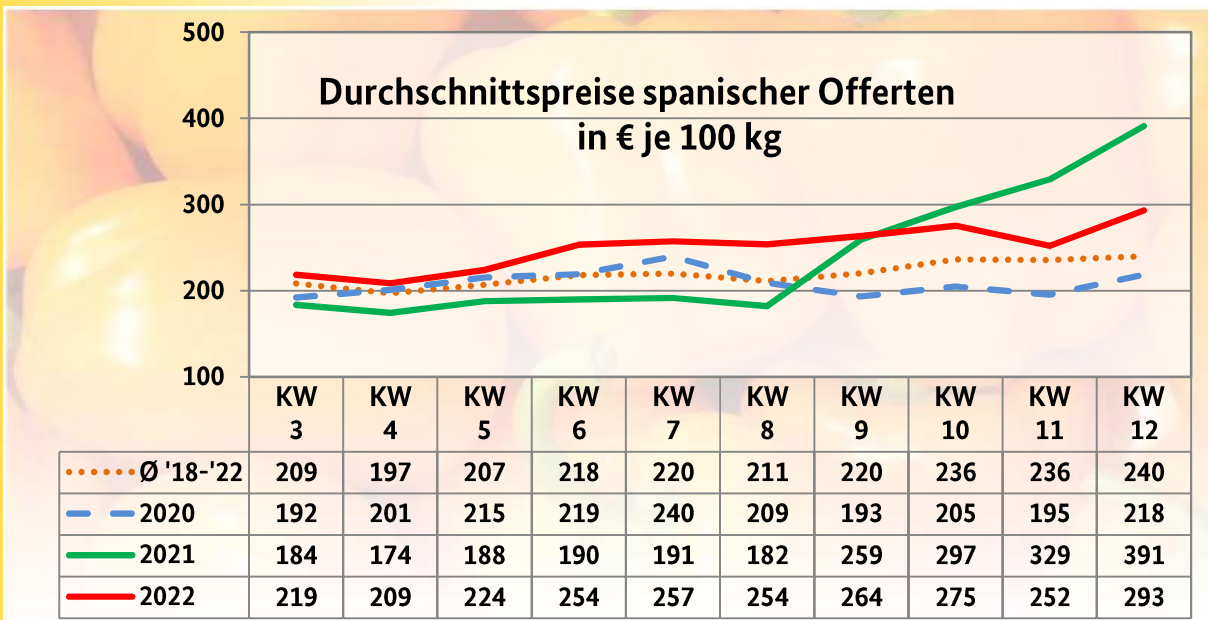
Durchschnittspreise spanischer Offerten in € je 100 kg

500
400
300
200
100

| | KW 3 | KW 4 | KW 5 | KW 6 | KW 7 | KW 8 | KW 9 | KW 10 | KW 11 | KW 12 |
|---|---|---|---|---|---|---|---|---|---|---|
| Ø '18-'22 | 209 | 197 | 207 | 218 | 220 | 211 | 220 | 236 | 236 | 240 |
| 2020 | 192 | 201 | 215 | 219 | 240 | 209 | 193 | 205 | 195 | 218 |
| 2021 | 184 | 174 | 188 | 190 | 191 | 182 | 259 | 297 | 329 | 391 |
| 2022 | 219 | 209 | 224 | 254 | 257 | 254 | 264 | 275 | 252 | 293 |